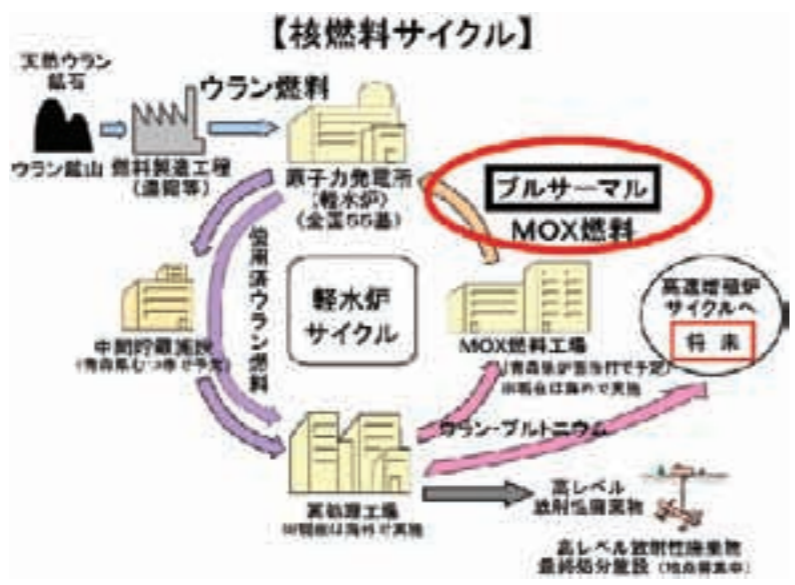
【核燃料サイクル】

天然ウラン鉱石

ウラン鉱山

燃料製造工程（濃縮等）

ウラン燃料

原子力発電所（軽水炉）（全国55基）

プルサーマル

MOX燃料

使用済ウラン燃料

軽水炉サイクル

中間貯蔵施設（青森県むつ市で予定）

MOX燃料工場（青森県六ヶ所村で予定）※現在は海外で実施

高速増殖炉サイクルへ

将来

ウラン・プルトニウム

再処理工場 ※現在は海外で実施

高レベル放射性廃棄物

高レベル放射性廃棄物最終処分施設（地点募集中）